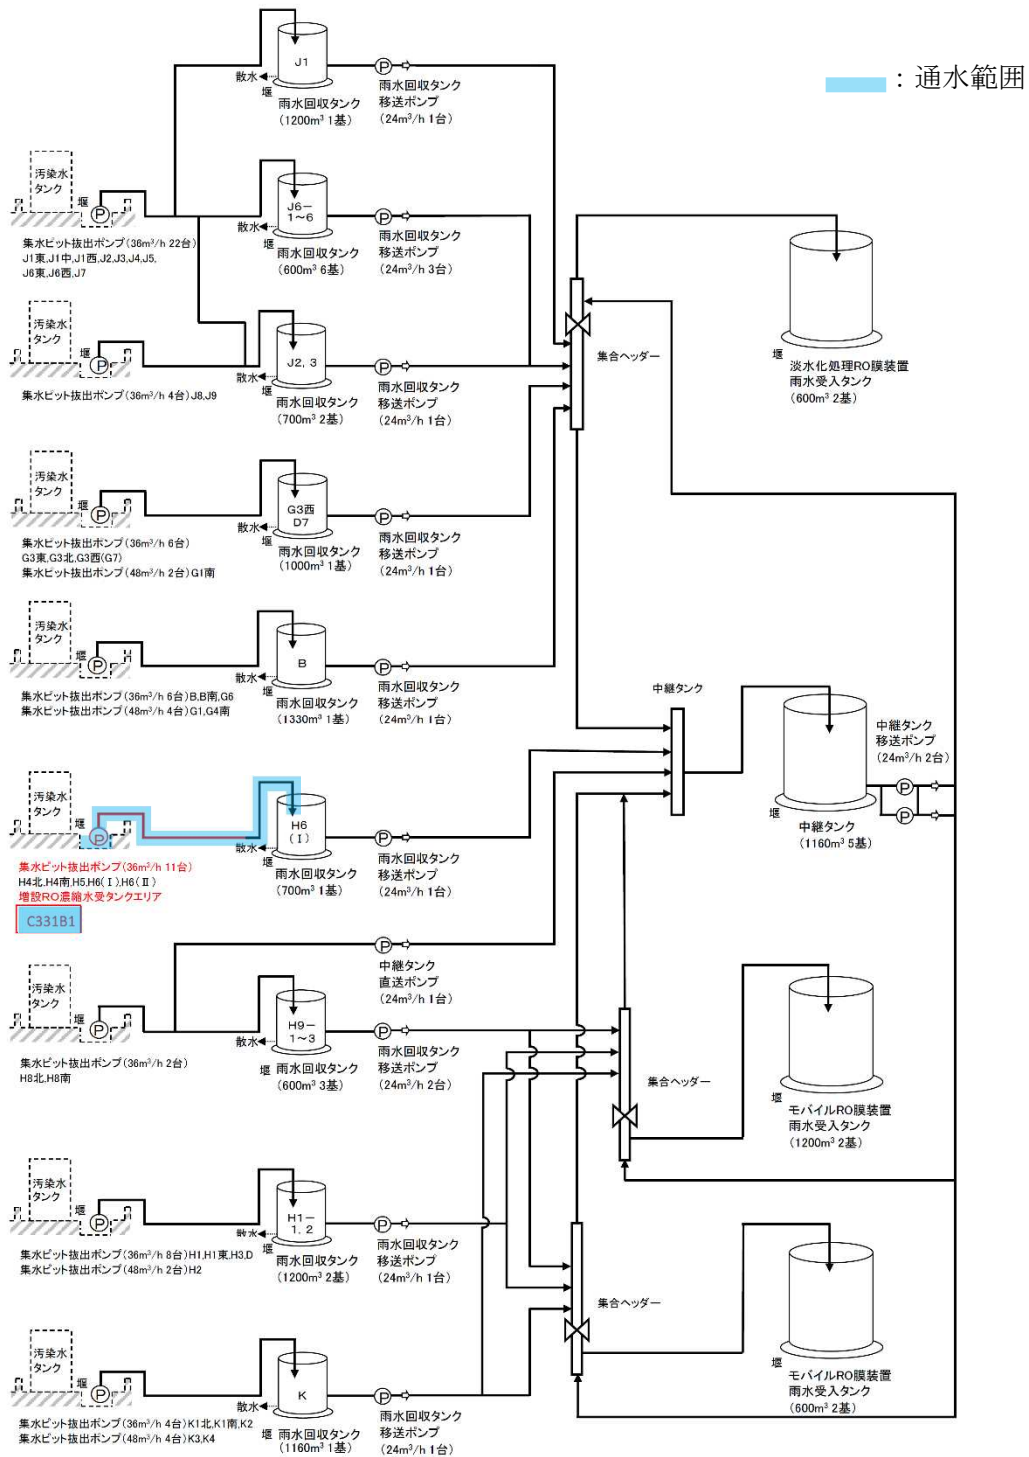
：通水範囲

J1
散水
堰
雨水回収タンク
（1200m³ 1基）
雨水回収タンク
移送ポンプ
（24m³/h 1台）

汚染水
タンク
堰
集水ピット抜出ポンプ（36m³/h 22台）
J1東,J1中,J1西,J2,J3,J4,J5,
J6東,J6西,J7

J6−
1〜6
散水
堰
雨水回収タンク
（600m³ 6基）
雨水回収タンク
移送ポンプ
（24m³/h 3台）

汚染水
タンク
堰
集水ピット抜出ポンプ（36m³/h 4台）J8,J9

J2, 3
散水
堰
雨水回収タンク
（700m³ 2基）
雨水回収タンク
移送ポンプ
（24m³/h 1台）

集合ヘッダー

堰
淡水化処理RO膜装置
雨水受入タンク
（600m³ 2基）

汚染水
タンク
堰
集水ピット抜出ポンプ（36m³/h 6台）
G3東,G3北,G3西(G7)
集水ピット抜出ポンプ（48m³/h 2台）G1南

G3西
D7
散水
堰
雨水回収タンク
（1000m³ 1基）
雨水回収タンク
移送ポンプ
（24m³/h 1台）

汚染水
タンク
堰
集水ピット抜出ポンプ（36m³/h 6台）B,B南,G6
集水ピット抜出ポンプ（48m³/h 4台）G1,G4南

B
散水
堰
雨水回収タンク
（1330m³ 1基）
雨水回収タンク
移送ポンプ
（24m³/h 1台）

中継タンク
中継タンク
移送ポンプ
（24m³/h 2台）
堰
中継タンク
（1160m³ 5基）

汚染水
タンク
堰
集水ピット抜出ポンプ（36m³/h 11台）
H4北,H4南,H5,H6(Ⅰ),H6(Ⅱ)
増設RO濃縮水受タンクエリア
C331B1

H6
（Ⅰ）
散水
堰
雨水回収タンク
（700m³ 1基）
雨水回収タンク
移送ポンプ
（24m³/h 1台）

中継タンク
直送ポンプ
（24m³/h 1台）

汚染水
タンク
堰
集水ピット抜出ポンプ（36m³/h 2台）
H8北,H8南

H9−
1〜3
散水
堰
雨水回収タンク
（600m³ 3基）
雨水回収タンク
移送ポンプ
（24m³/h 2台）

集合ヘッダー

堰
モバイルRO膜装置
雨水受入タンク
（1200m³ 2基）

汚染水
タンク
堰
集水ピット抜出ポンプ（36m³/h 8台）H1,H1東,H3,D
集水ピット抜出ポンプ（48m³/h 2台）H2

H1−
1, 2
散水
堰
雨水回収タンク
（1200m³ 2基）
雨水回収タンク
移送ポンプ
（24m³/h 1台）

集合ヘッダー

堰
モバイルRO膜装置
雨水受入タンク
（600m³ 2基）

汚染水
タンク
堰
集水ピット抜出ポンプ（36m³/h 4台）K1北,K1南,K2
集水ピット抜出ポンプ（48m³/h 4台）K3,K4

K
散水
堰
雨水回収タンク
（1160m³ 1基）
雨水回収タンク
移送ポンプ
（24m³/h 1台）